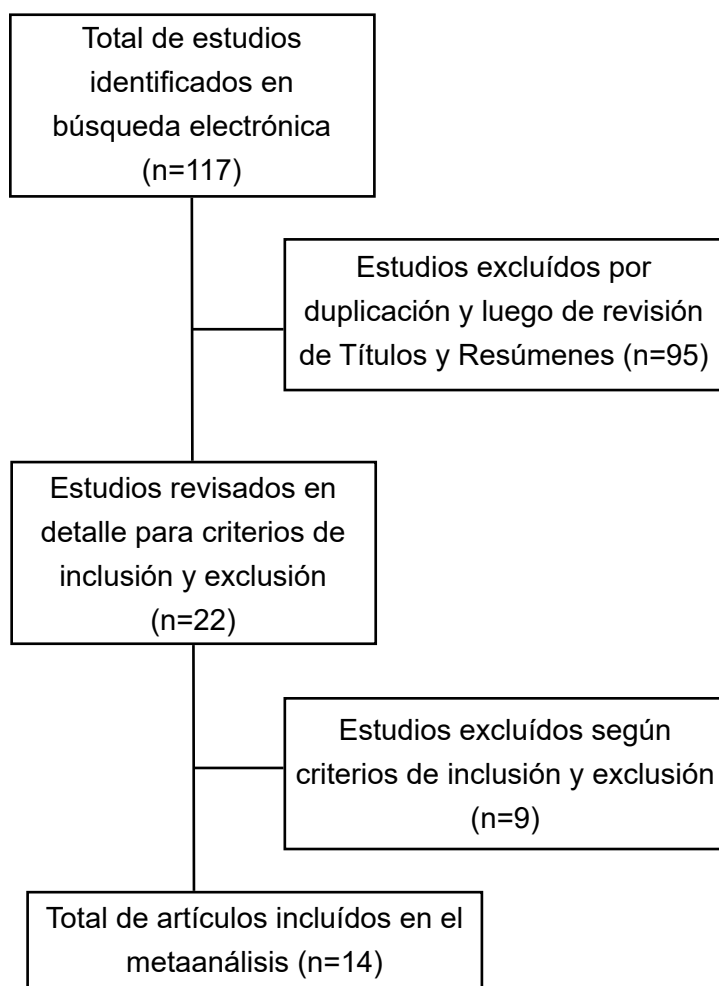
Total de estudios identificados en búsqueda electrónica (n=117)

Estudios excluídos por duplicación y luego de revisión de Títulos y Resúmenes (n=95)

Estudios revisados en detalle para criterios de inclusión y exclusión (n=22)

Estudios excluídos según criterios de inclusión y exclusión (n=9)

Total de artículos incluídos en el metaanálisis (n=14)